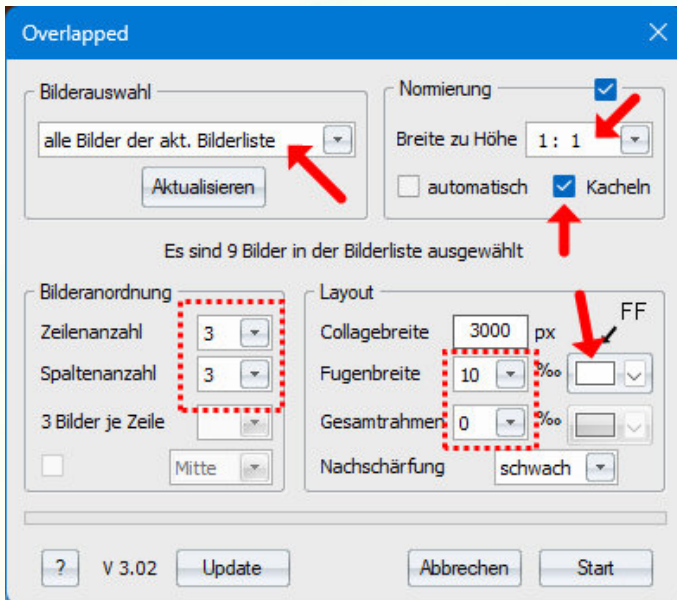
Overlapped

Bilderauswahl

alle Bilder der akt. Bilderliste

Aktualisieren

Normierung

Breite zu Höhe 1 : 1

automatisch Kacheln

Es sind 9 Bilder in der Bilderliste ausgewählt

Bilderanordnung

Zeilenanzahl 3

Spaltenanzahl 3

3 Bilder je Zeile

Mitte

Layout

FF

Collagebreite 3000 px

Fugenbreite 10 ‰

Gesamtrahmen 0 ‰

Nachschärfung schwach

? V 3.02 Update

Abbrechen Start